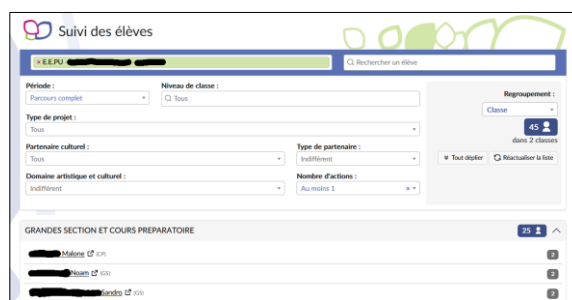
Suivi des élèves

× E.E.PU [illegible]

Rechercher un élève

Période :
Parcours complet

Niveau de classe :
Tous

Regroupement :
Classe

45

dans 2 classes

Type de projet :
Tous

Partenaire culturel :
Tous

Type de partenaire :
Indifférent

Tout déplier

Réactualiser la liste

Domaine artistique et culturel :
Indifférent

Nombre d'actions :
Au moins 1

GRANDES SECTION ET COURS PREPARATOIRE

25

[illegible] Malone (CP)
2

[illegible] Noam (GS)
2

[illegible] andro (GS)
2